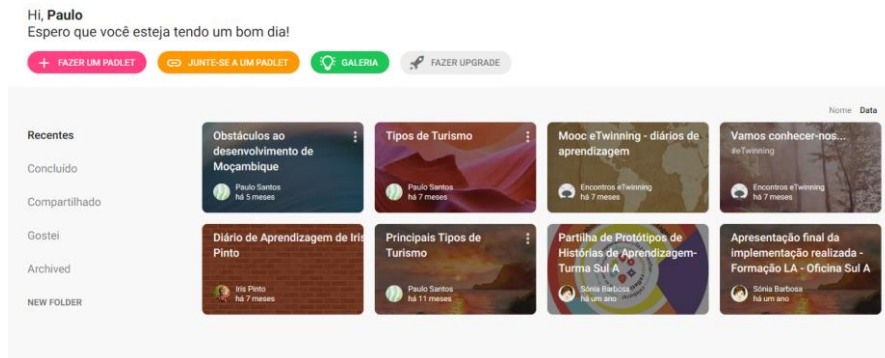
Hi, **Paulo**
Espero que você esteja tendo um bom dia!

+ FAZER UM PADLET
JUNTE-SE A UM PADLET
GALERIA
FAZER UPGRADE

Nome Data

Recentes
Concluído
Compartilhado
Gostei
Archived
NEW FOLDER

Obstáculos ao desenvolvimento de Moçambique
Paulo Santos
há 5 meses

Tipos de Turismo
Paulo Santos
há 7 meses

Mooc eTwinning - diários de aprendizagem
Encontros eTwinning
há 7 meses

Vamos conhecer-nos...
#eTwinning
Encontros eTwinning
há 7 meses

Diário de Aprendizagem de Iris Pinto
Iris Pinto
há 7 meses

Principais Tipos de Turismo
Paulo Santos
há 11 meses

Partilha de Protótipos de Histórias de Aprendizagem-Turma Sul A
Sónia Barbosa
há um ano

Apresentação final da implementação realizada - Formação LA - Oficina Sul A
Sónia Barbosa
há um ano